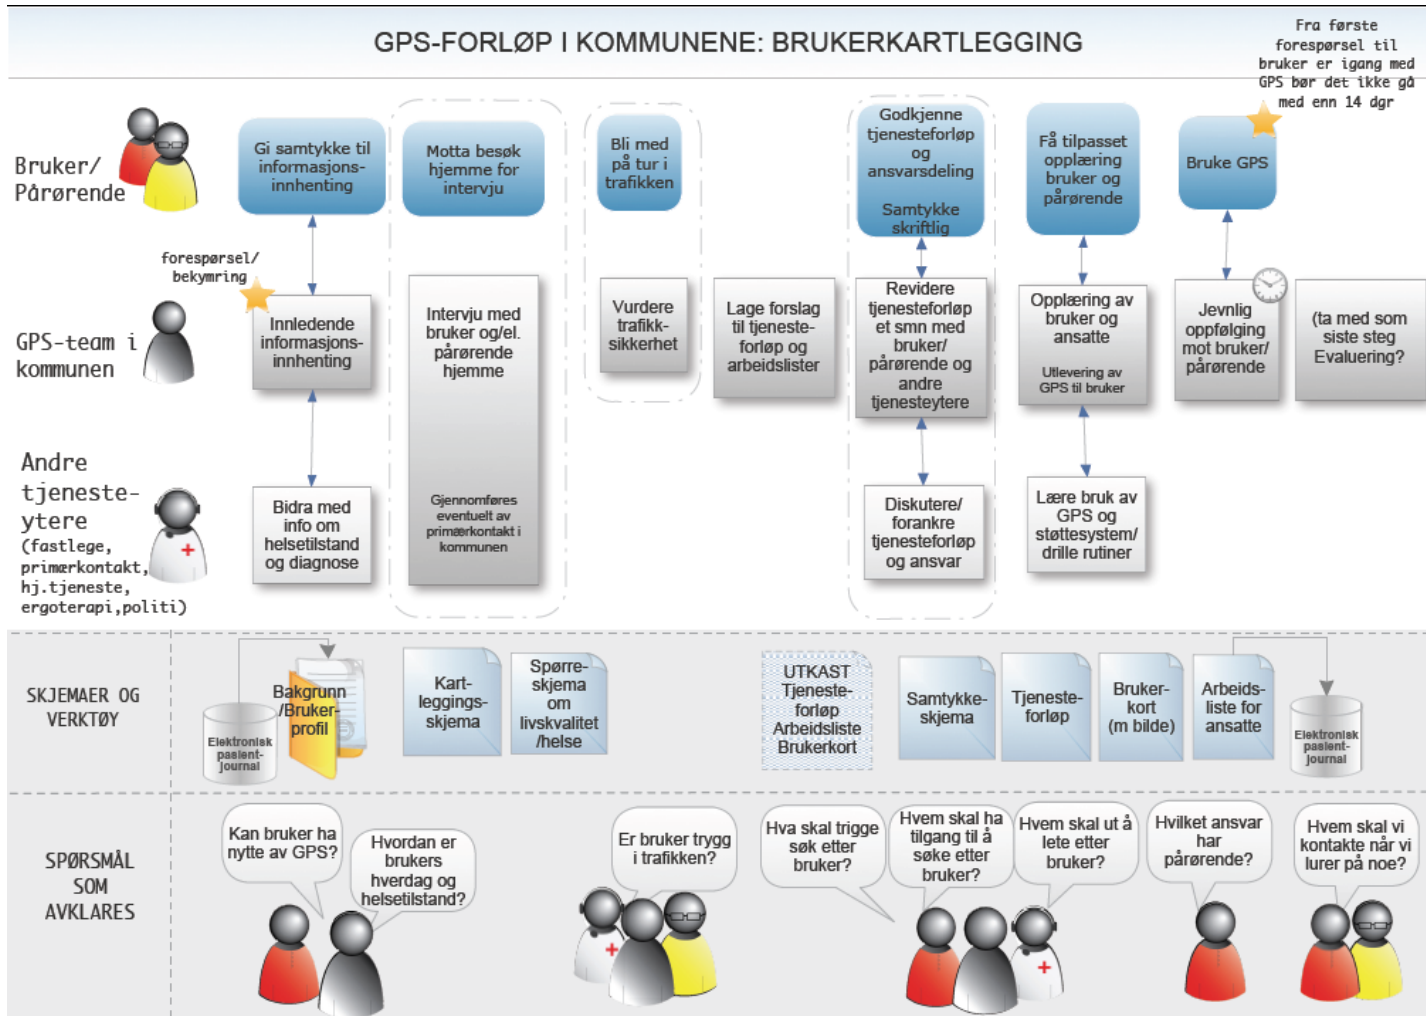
GPS-FORLØP I KOMMUNENE: BRUKERKARTLEGGING

Fra første forespørsel til bruker er igang med GPS bør det ikke gå med enn 14 dgr

Bruker/ Pårørende

Gi samtykke til informasjons-innhenting

Motta besøk hjemme for intervju

Bli med på tur i trafikken

Godkjenne tjenesteforløp og ansvarsdeling

Samtykke skriftlig

Få tilpasset opplæring bruker og pårørende

Bruke GPS

forespørsel/ bekymring

GPS-team i kommunen

Innledende informasjons-innhenting

Intervju med bruker og/el. pårørende hjemme

Gjennomføres eventuelt av primærkontakt i kommunen

Vurdere trafikk-sikkerhet

Lage forslag til tjeneste-forløp og arbeidslister

Revidere tjenesteforløp et smn med bruker/ pårørende og andre tjenesteytere

Opplæring av bruker og ansatte

Utlevering av GPS til bruker

Jevnlig oppfølging mot bruker/ pårørende

(ta med som siste steg Evaluering?

Andre tjeneste-ytere (fastlege, primærkontakt, hj.tjeneste, ergoterapi,politi)

Bidra med info om helsetilstand og diagnose

Diskutere/ forankre tjenesteforløp og ansvar

Lære bruk av GPS og støttesystem/ drille rutiner

SKJEMAER OG VERKTØY

Elektronisk pasient-journal

Bakgrunn /Bruker-profil

Kart-leggings-skjema

Spørre-skjema om livskvalitet /helse

UTKAST Tjeneste-forløp Arbeidsliste Brukerkort

Samtykke-skjema

Tjeneste-forløp

Bruker-kort (m bilde)

Arbeids-liste for ansatte

Elektronisk pasient-journal

SPØRSMÅL SOM AVKLARES

Kan bruker ha nytte av GPS?

Hvordan er brukers hverdag og helsetilstand?

Er bruker trygg i trafikken?

Hva skal trigge søk etter bruker?

Hvem skal ha tilgang til å søke etter bruker?

Hvem skal ut å lete etter bruker?

Hvilket ansvar har pårørende?

Hvem skal vi kontakte når vi lurer på noe?